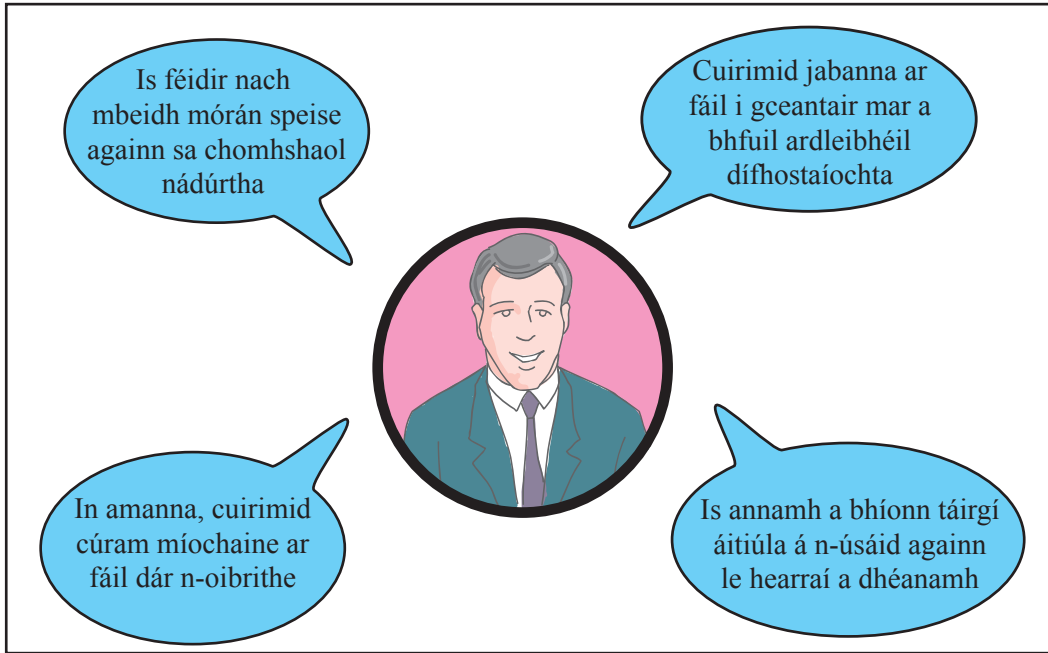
Is féidir nach mbeidh mórán speise againn sa chomhshaol nádúrtha

Cuirimid jabanna ar fáil i gceantair mar a bhfuil ardleibhéil dífhostaíochta

In amanna, cuirimid cúram míochaine ar fáil dár n-oibrithe

Is annamh a bhíonn táirgí áitiúla á n-úsáid againn le hearraí a dhéanamh